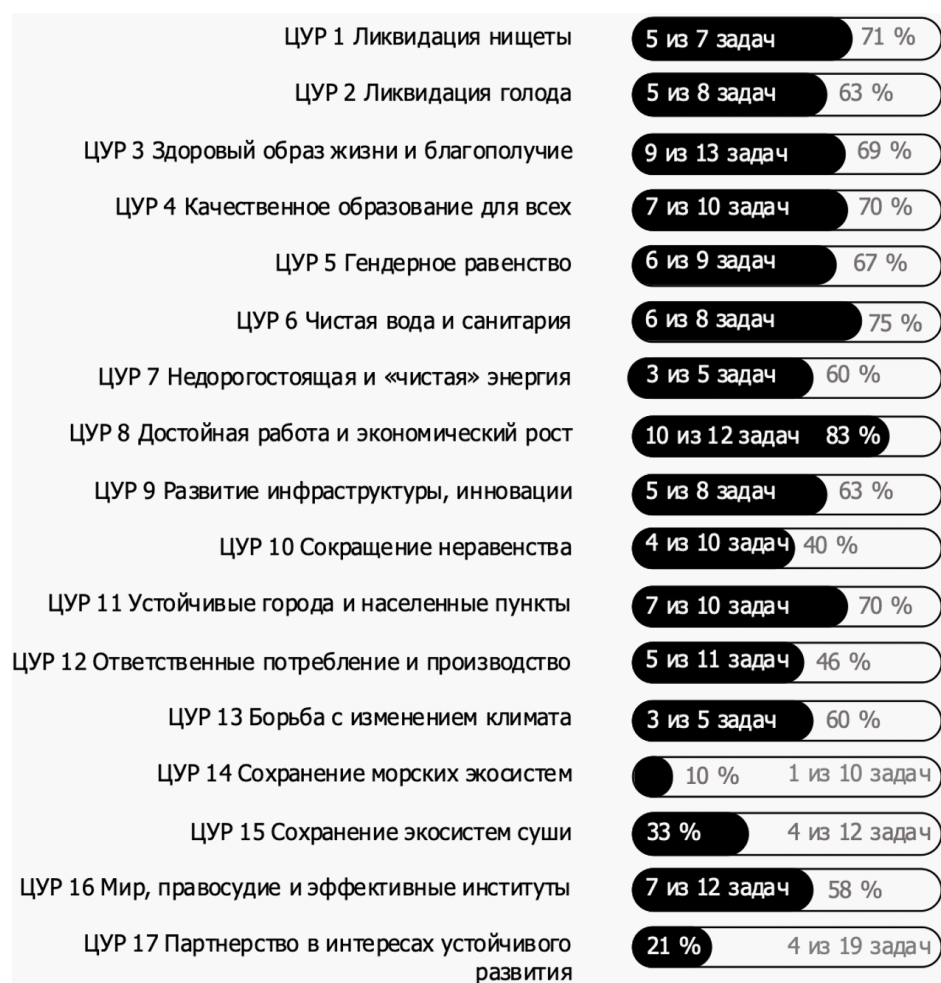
ЦУР 1 Ликвидация нищеты | 5 из 7 задач 71 %
ЦУР 2 Ликвидация голода | 5 из 8 задач 63 %
ЦУР 3 Здоровый образ жизни и благополучие | 9 из 13 задач 69 %
ЦУР 4 Качественное образование для всех | 7 из 10 задач 70 %
ЦУР 5 Гендерное равенство | 6 из 9 задач 67 %
ЦУР 6 Чистая вода и санитария | 6 из 8 задач 75 %
ЦУР 7 Недорогостоящая и «чистая» энергия | 3 из 5 задач 60 %
ЦУР 8 Достойная работа и экономический рост | 10 из 12 задач 83 %
ЦУР 9 Развитие инфраструктуры, инновации | 5 из 8 задач 63 %
ЦУР 10 Сокращение неравенства | 4 из 10 задач 40 %
ЦУР 11 Устойчивые города и населенные пункты | 7 из 10 задач 70 %
ЦУР 12 Ответственные потребление и производство | 5 из 11 задач 46 %
ЦУР 13 Борьба с изменением климата | 3 из 5 задач 60 %
ЦУР 14 Сохранение морских экосистем | 10 % 1 из 10 задач
ЦУР 15 Сохранение экосистем суши | 33 % 4 из 12 задач
ЦУР 16 Мир, правосудие и эффективные институты | 7 из 12 задач 58 %
ЦУР 17 Партнерство в интересах устойчивого развития | 21 % 4 из 19 задач